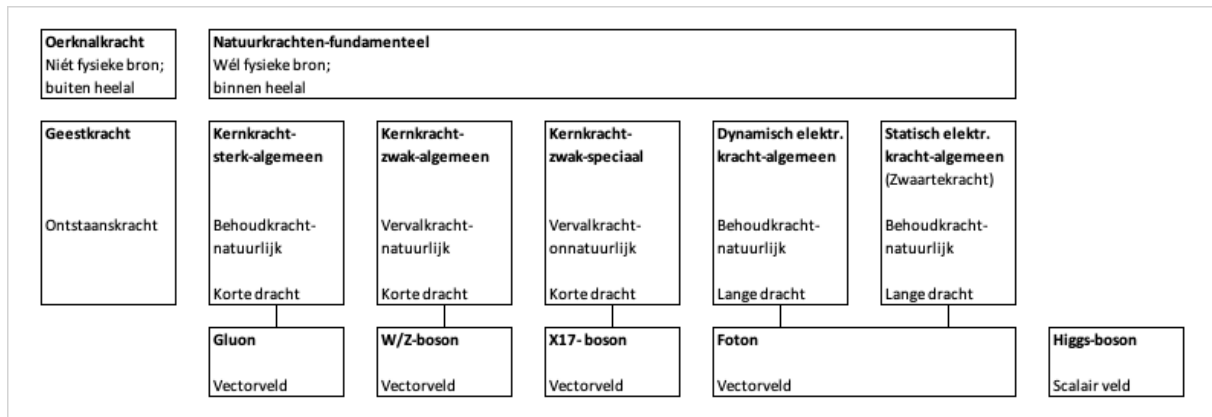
**Oerknalkracht**
Niét fysieke bron;
buiten heelal

**Natuurkrachten-fundamenteel**
Wél fysieke bron;
binnen heelal

**Geestkracht**

Ontstaanskracht

**Kernkracht-sterk-algemeen**

Behoudkracht-natuurlijk

Korte dracht

**Kernkracht-zwak-algemeen**

Vervalkracht-natuurlijk

Korte dracht

**Kernkracht-zwak-speciaal**

Vervalkracht-onnatuurlijk

Korte dracht

**Dynamisch elektr. kracht-algemeen**

Behoudkracht-natuurlijk

Lange dracht

**Statisch elektr. kracht-algemeen**
(Zwaartekracht)

Behoudkracht-natuurlijk

Lange dracht

**Gluon**

Vectorveld

**W/Z-boson**

Vectorveld

**X17- boson**

Vectorveld

**Foton**

Vectorveld

**Higgs-boson**

Scalair veld